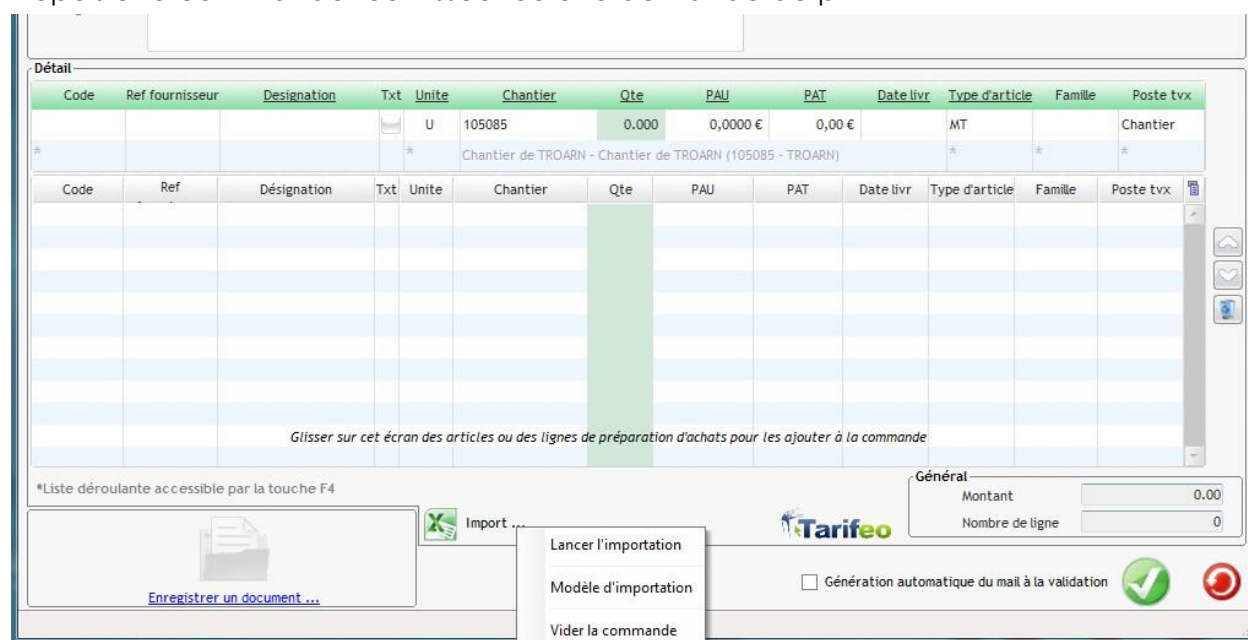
Détail

| Code | Ref fournisseur | Designation | Txt | Unite | Chantier | Qte | PAU | PAT | Date livr | Type d'article | Famille | Poste tvx |
|---|---|---|---|---|---|---|---|---|---|---|---|---|
| | | | | U | 105085 | 0.000 | 0,0000 € | 0,00 € | | MT | | Chantier |
| * | | | | * | Chantier de TROARN - Chantier de TROARN (105085 - TROARN) | | | | | * | * | * |

| Code | Ref | Désignation | Txt | Unite | Chantier | Qte | PAU | PAT | Date livr | Type d'article | Famille | Poste tvx |
|---|---|---|---|---|---|---|---|---|---|---|---|---|

Glisser sur cet écran des articles ou des lignes de préparation d'achats pour les ajouter à la commande

*Liste déroulante accessible par la touche F4

Général
Montant 0.00
Nombre de ligne 0

Import ...

Lancer l'importation
Modèle d'importation
Vider la commande

Tarifeo

Enregistrer un document ...

Génération automatique du mail à la validation